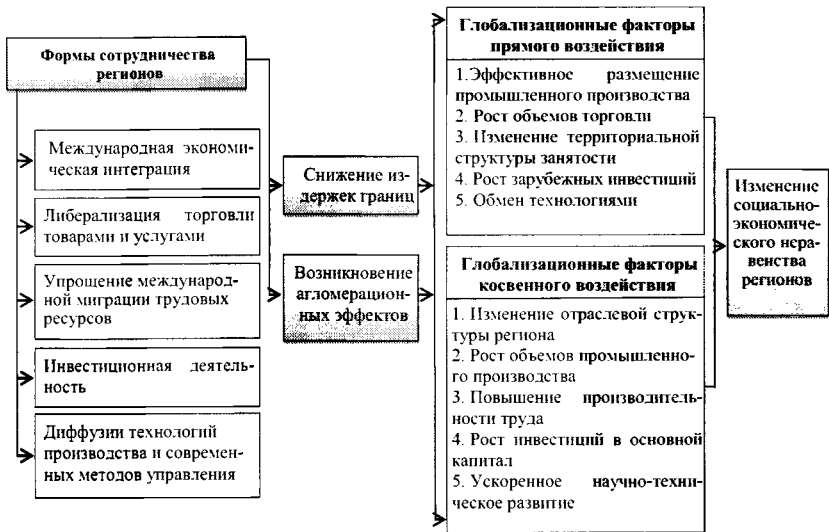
Формы сотрудничества регионов

Международная экономическая интеграция

Либерализация торговли товарами и услугами

Упрощение международной миграции трудовых ресурсов

Инвестиционная деятельность

Диффузии технологий производства и современных методов управления

Снижение издержек границ

Возникновение агломерационных эффектов

Глобализационные факторы прямого воздействия

1. Эффективное размещение промышленного производства
2. Рост объемов торговли
3. Изменение территориальной структуры занятости
4. Рост зарубежных инвестиций
5. Обмен технологиями

Глобализационные факторы косвенного воздействия

1. Изменение отраслевой структуры региона
2. Рост объемов промышленного производства
3. Повышение производительности труда
4. Рост инвестиций в основной капитал
5. Ускоренное научно-техническое развитие

Изменение социально-экономического неравенства регионов